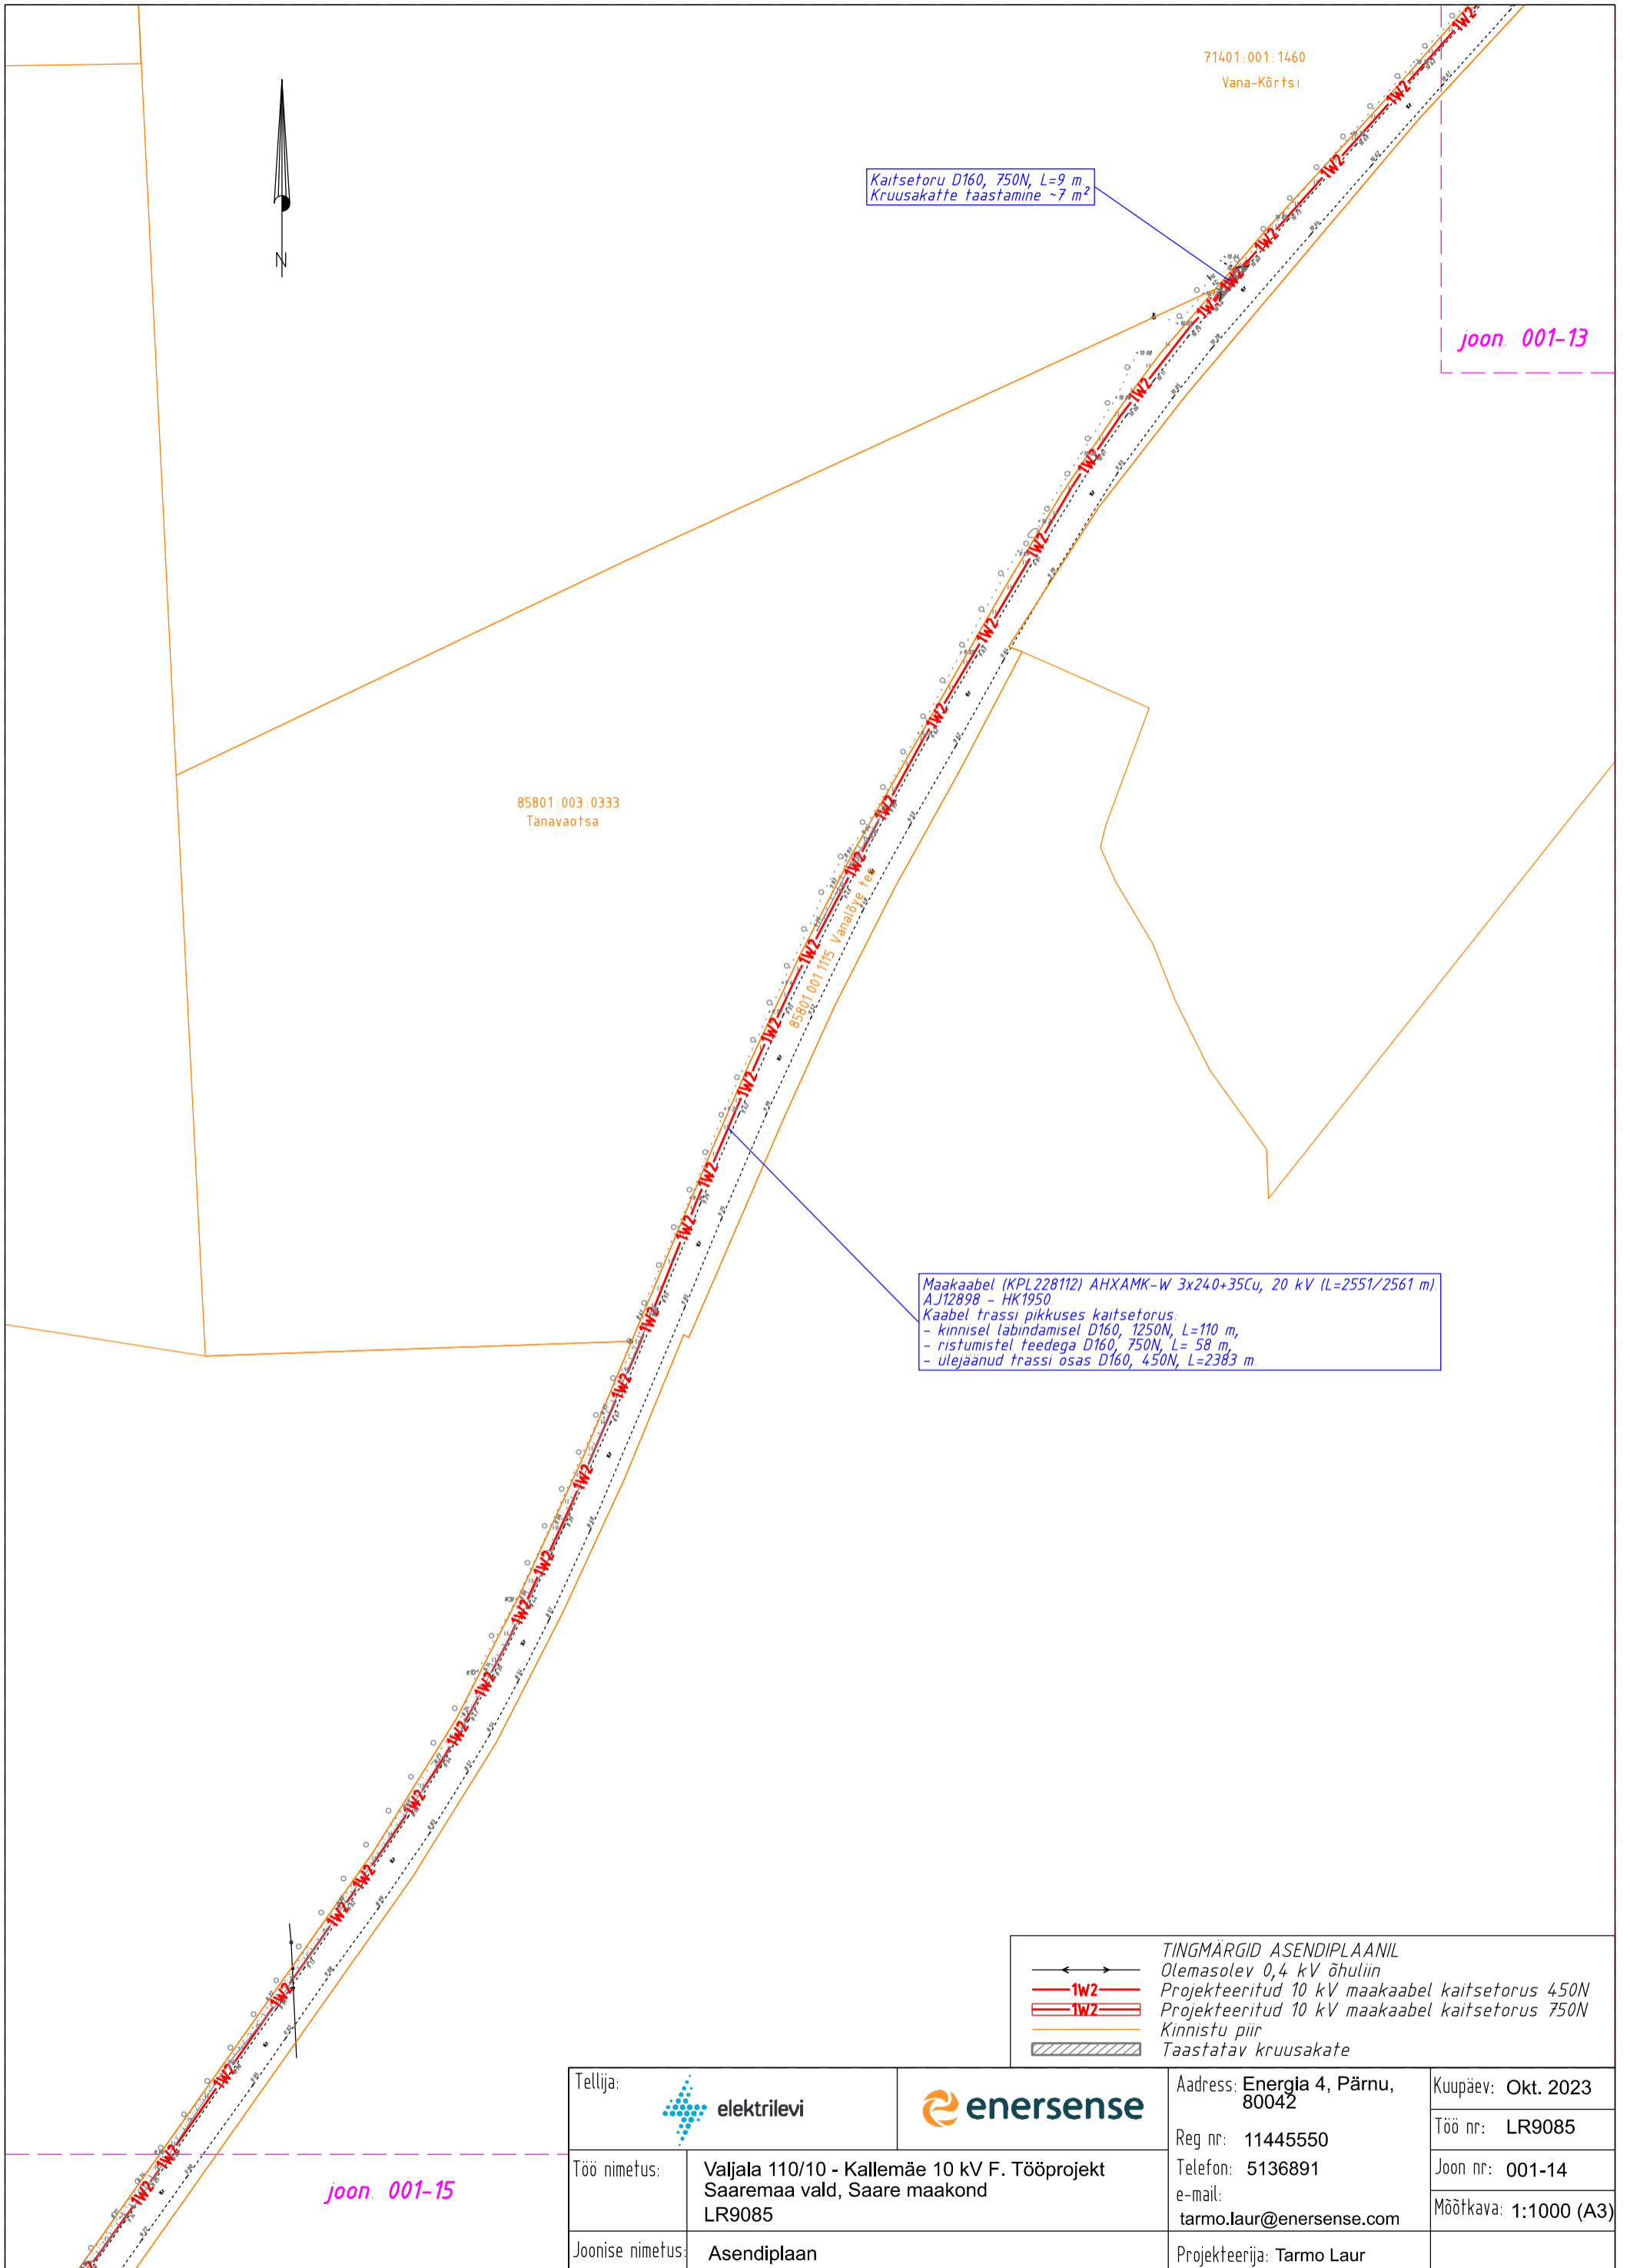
71401:001:1460
Vana-Kõrtsi

N

Kaitsetoru D160, 750N, L=9 m
Kruusakatte taastamine ~7 m$^2$

joon. 001-13

85801:003:0333
Tanavaotsa

85801:001:1115 Vanalõve tee

Maakaabel (KPL228112) AHXAMK-W 3x240+35Cu, 20 kV (L=2551/2561 m)
AJ12898 - HK1950
Kaabel trassi pikkuses kaitsetorus:
- kinnisel läbindamisel D160, 1250N, L=110 m,
- ristumistel teedega D160, 750N, L= 58 m,
- ülejäänud trassi osas D160, 450N, L=2383 m.

1W2

TINGMÄRGID ASENDIPLAANIL
Olemasolev 0,4 kV õhuliin
1W2 Projekteeritud 10 kV maakaabel kaitsetorus 450N
1W2 Projekteeritud 10 kV maakaabel kaitsetorus 750N
Kinnistu piir
Taastatav kruusakate

joon. 001-15

| Tellija: elektrilevi | enersense | Aadress: Energia 4, Pärnu, 80042 | Kuupäev: Okt. 2023 |
|---|---|---|---|
| | | Reg nr: 11445550 | Töö nr: LR9085 |
| Töö nimetus: | Valjala 110/10 - Kallemäe 10 kV F. Tööprojekt Saaremaa vald, Saare maakond LR9085 | Telefon: 5136891 | Joon nr: 001-14 |
| | | e-mail: tarmo.laur@enersense.com | Mõõtkava: 1:1000 (A3) |
| Joonise nimetus: | Asendiplaan | Projekteerija: Tarmo Laur | |